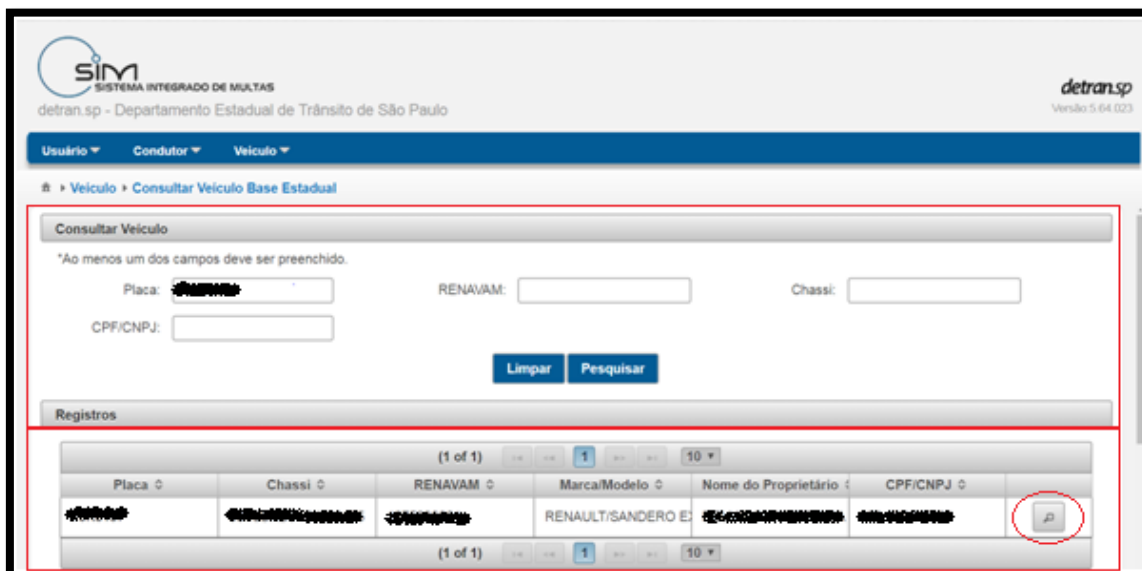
SIM
SISTEMA INTEGRADO DE MULTAS
detran.sp - Departamento Estadual de Trânsito de São Paulo

detran.sp
Versão 5.64.023

Usuário ▾ Condutor ▾ Veículo ▾

▸ Veículo ▸ Consultar Veículo Base Estadual

Consultar Veículo

*Ao menos um dos campos deve ser preenchido.

Placa: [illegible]

RENAVAM:

Chassi:

CPF/CNPJ:

Limpar Pesquisar

Registros

(1 of 1) 1 10 ▾

| Placa ◇ | Chassi ◇ | RENAVAM ◇ | Marca/Modelo ◇ | Nome do Proprietário ◇ | CPF/CNPJ ◇ | |
|---|---|---|---|---|---|---|
| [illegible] | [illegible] | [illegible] | RENAULT/SANDERO E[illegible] | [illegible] | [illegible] | |

(1 of 1) 1 10 ▾